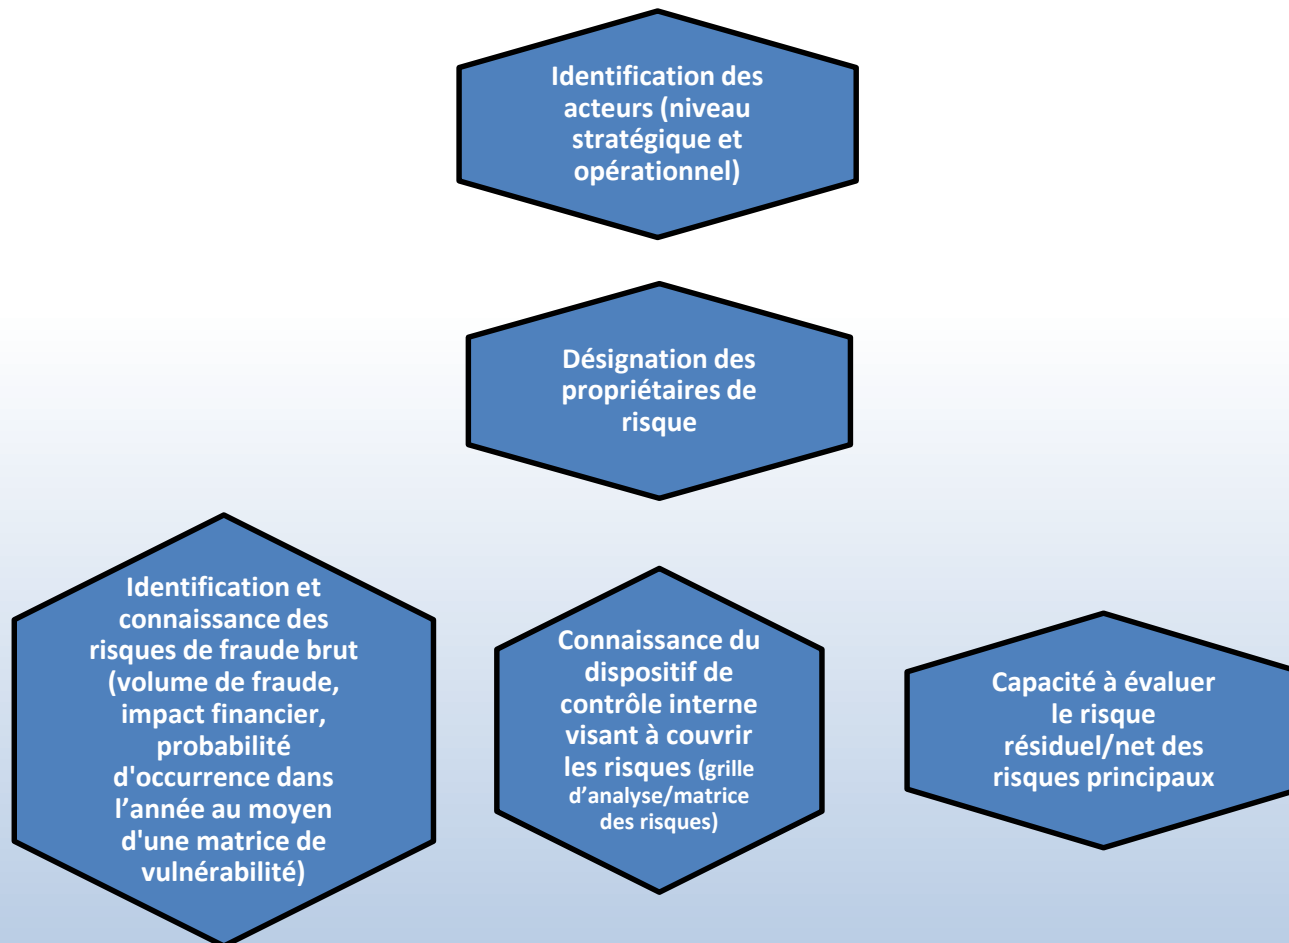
Identification des acteurs (niveau stratégique et opérationnel)

Désignation des propriétaires de risque

Identification et connaissance des risques de fraude brut (volume de fraude, impact financier, probabilité d'occurrence dans l'année au moyen d'une matrice de vulnérabilité)

Connaissance du dispositif de contrôle interne visant à couvrir les risques (grille d'analyse/matrice des risques)

Capacité à évaluer le risque résiduel/net des risques principaux